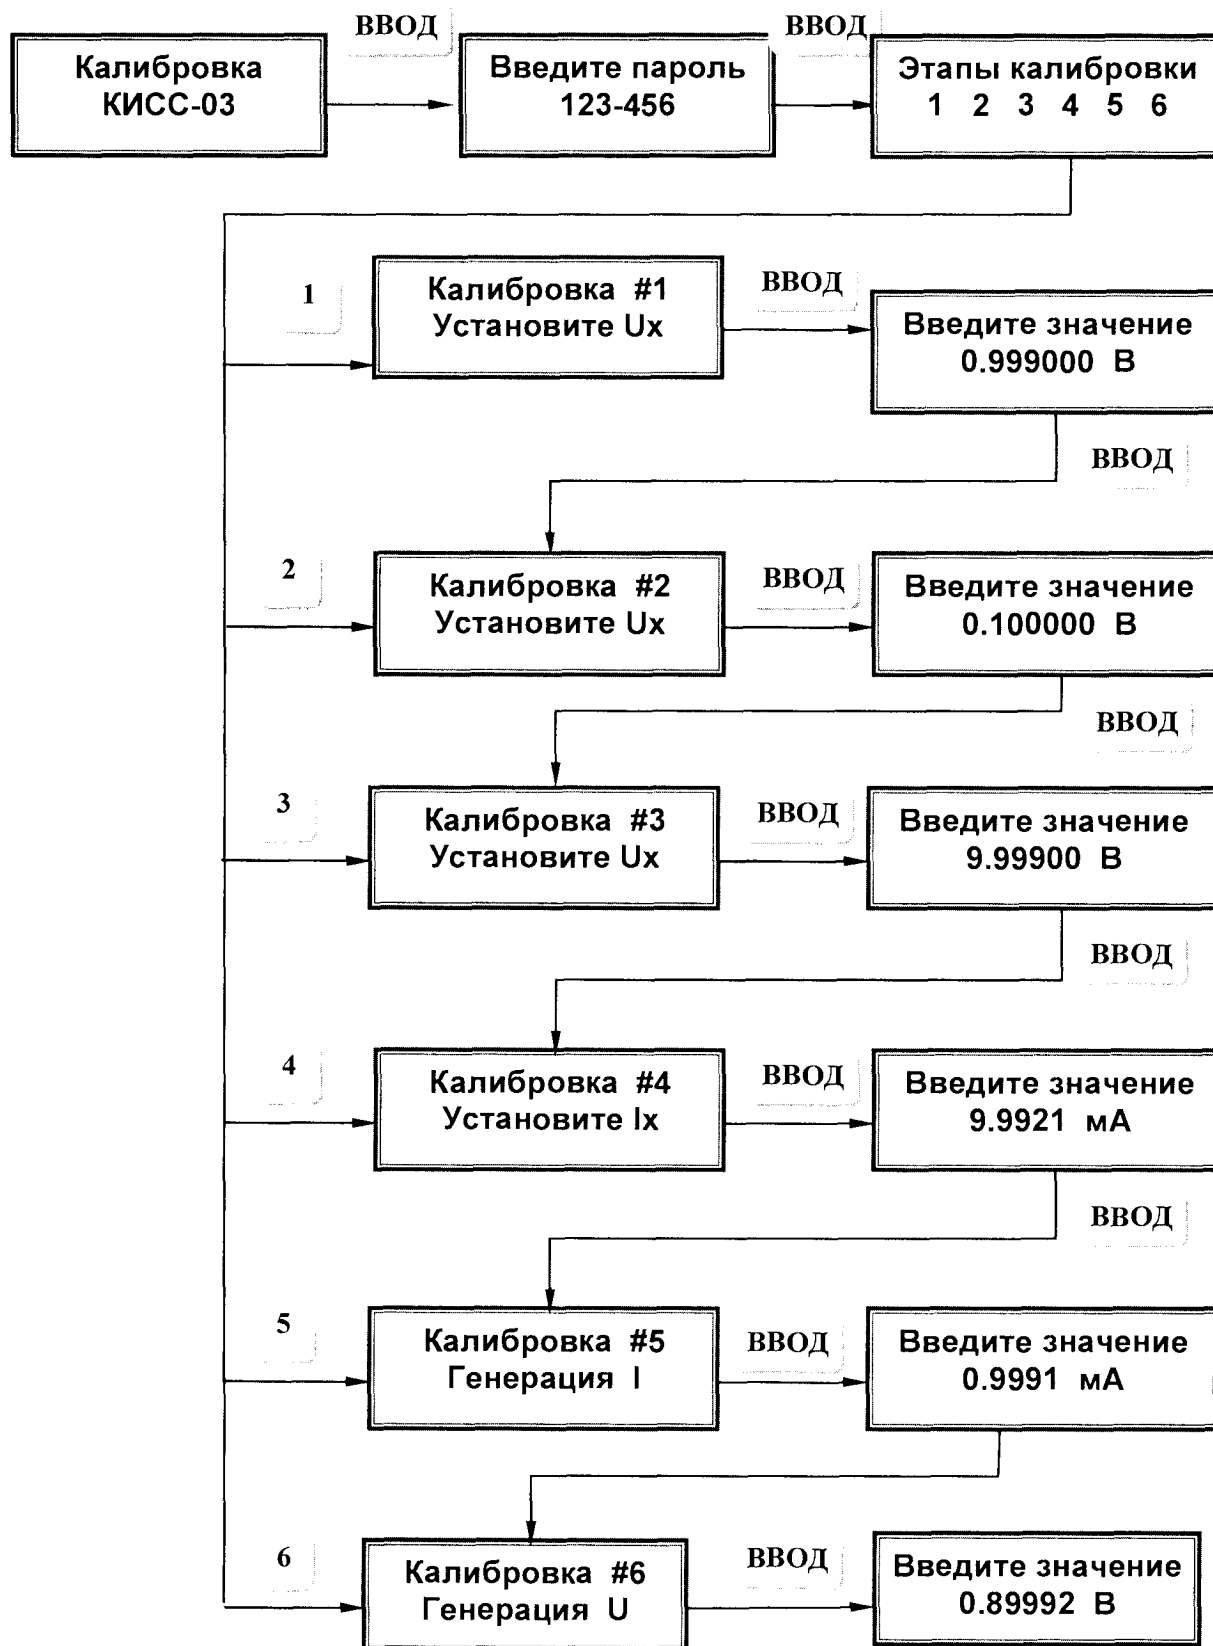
Калибровка КИСС-03

ВВОД

Введите пароль 123-456

ВВОД

Этапы калибровки 1 2 3 4 5 6

1

Калибровка #1 Установите Ux

ВВОД

Введите значение 0.999000 В

ВВОД

2

Калибровка #2 Установите Ux

ВВОД

Введите значение 0.100000 В

ВВОД

3

Калибровка #3 Установите Ux

ВВОД

Введите значение 9.99900 В

ВВОД

4

Калибровка #4 Установите Ix

ВВОД

Введите значение 9.9921 мА

ВВОД

5

Калибровка #5 Генерация I

ВВОД

Введите значение 0.9991 мА

6

Калибровка #6 Генерация U

ВВОД

Введите значение 0.89992 В